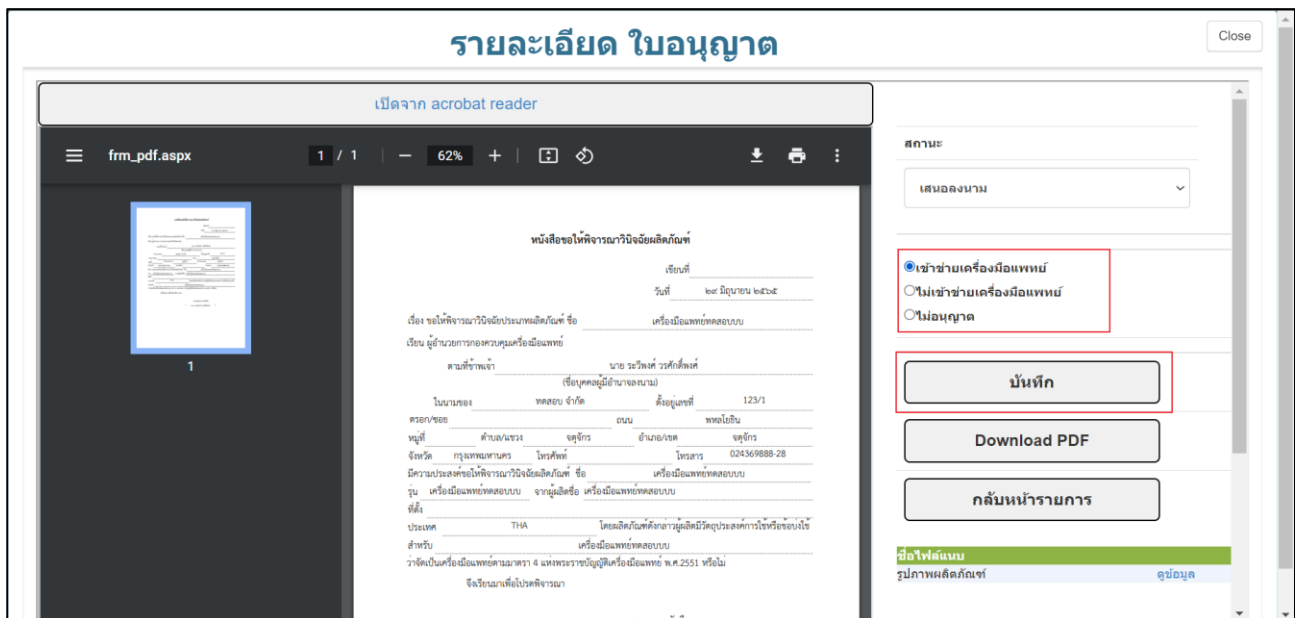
รายละเอียด ใบอนุญาต

Close

เปิดจาก acrobat reader

frm_pdf.aspx 1 / 1 — 62% +

1

หนังสือขอให้พิจารณาวินิจฉัยผลิตภัณฑ์

เขียนที่

วันที่ ๒๙ มิถุนายน ๒๕๖๕

เรื่อง ขอให้พิจารณาวินิจฉัยประเภทผลิตภัณฑ์ ชื่อ เครื่องมือแพทย์ทดสอบบบ

เรียน ผู้อำนวยการกองควบคุมเครื่องมือแพทย์

ตามที่ข้าพเจ้า นาย ระวีพงศ์ วรศักดิ์พงศ์

(ชื่อบุคคลผู้มีอำนาจลงนาม)

ในนามของ ทดสอบ จำกัด ตั้งอยู่เลขที่ 123/1

ตรอก/ซอย ถนน พหลโยธิน

หมู่ที่ ตำบล/แขวง จตุจักร อำเภอ/เขต จตุจักร

จังหวัด กรุงเทพมหานคร โทรศัพท์ โทรสาร 024369888-28

มีความประสงค์ขอให้พิจารณาวินิจฉัยผลิตภัณฑ์ ชื่อ เครื่องมือแพทย์ทดสอบบบ

รุ่น เครื่องมือแพทย์ทดสอบบบ จากผู้ผลิตชื่อ เครื่องมือแพทย์ทดสอบบบ

ที่ตั้ง

ประเทศ THA โดยผลิตภัณฑ์ดังกล่าวผู้ผลิตมีวัตถุประสงค์การใช้หรือขอบใช้

สำหรับ เครื่องมือแพทย์ทดสอบบบ

ว่าจัดเป็นเครื่องมือแพทย์ตามมาตรา 4 แห่งพระราชบัญญัติเครื่องมือแพทย์ พ.ศ.2551 หรือไม่

จึงเรียนมาเพื่อโปรดพิจารณา

สถานะ

เสนอลงนาม

เข้าข่ายเครื่องมือแพทย์
ไม่เข้าข่ายเครื่องมือแพทย์
ไม่อนุญาต

บันทึก

Download PDF

กลับหน้ารายการ

ชื่อไฟล์แนบ

รูปภาพผลิตภัณฑ์ ดูข้อมูล